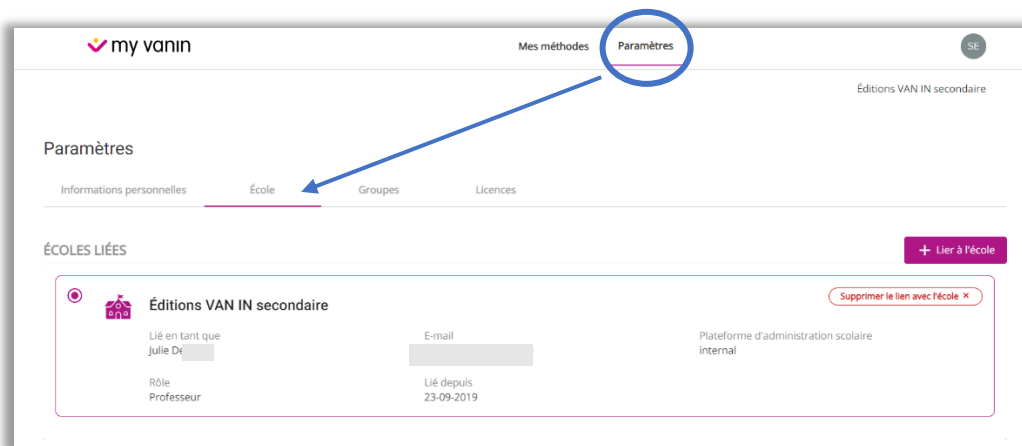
my vanin

Mes méthodes
Paramètres
SE

Éditions VAN IN secondaire

Paramètres

Informations personnelles
École
Groupes
Licences

ÉCOLES LIÉES
+ Lier à l'école

Éditions VAN IN secondaire
Supprimer le lien avec l'école ×

Lié en tant que
Julie De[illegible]

E-mail
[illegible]

Plateforme d'administration scolaire
internal

Rôle
Professeur

Lié depuis
23-09-2019